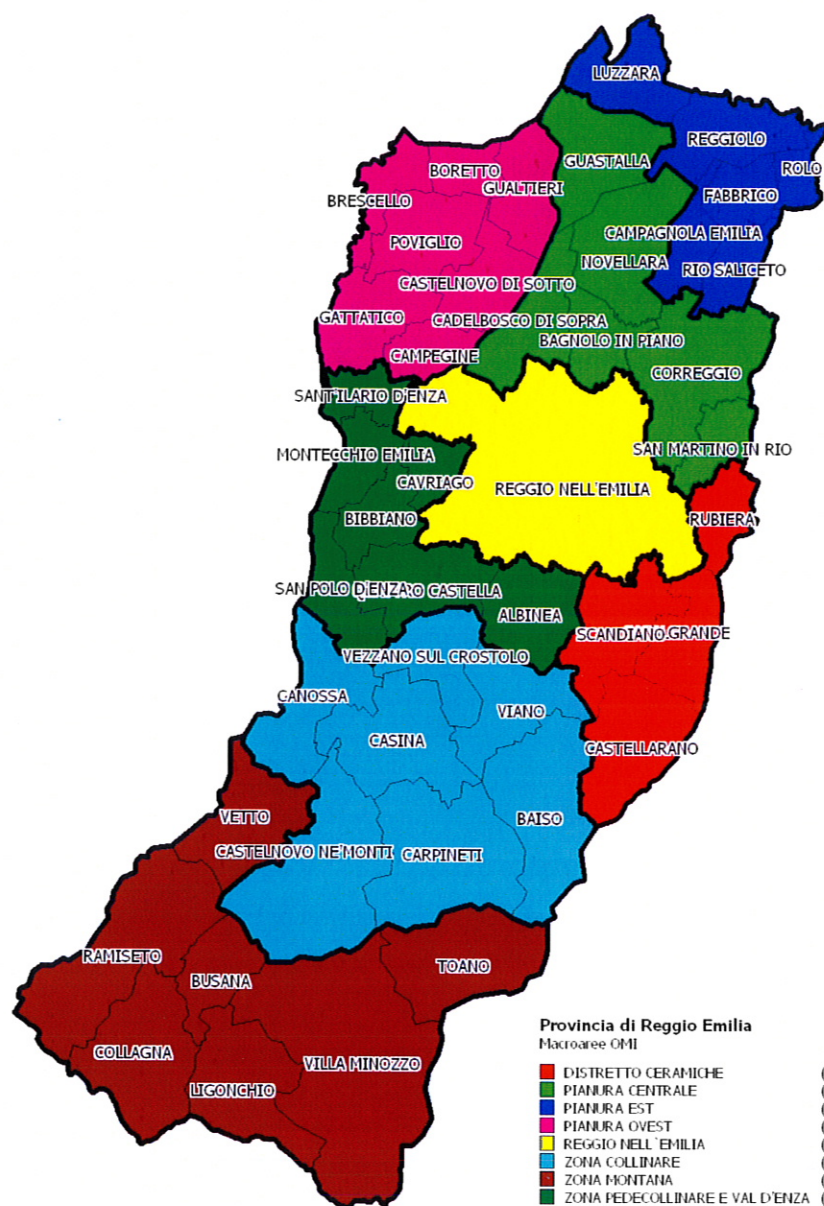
LUZZARA
REGGIOLO
ROLO
GUASTALLA
BORETTO
GUALTIERI
BRESCELLO
FABBRICO
CAMPAGNOLA EMILIA
POVIGLIO
NOVELLARA
RIO SALICETO
CASTELNOVO DI SOTTO
GATTATICO
CADELBOSCO DI SOPRA
BAGNOLO IN PIANO
CAMPEGINE
CORREGGIO
SANT'ILARIO D'ENZA
MONTECCHIO EMILIA
SAN MARTINO IN RIO
CAVRIAGO
REGGIO NELL'EMILIA
BIBBIANO
RUBIERA
SAN POLO D'ENZA
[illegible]O CASTELLA
ALBINEA
SCANDIANO
GRANDE
VEZZANO SUL CROSTOLO
CANOSSA
VIANO
CASINA
CASTELLARANO
VETTO
BAISO
CASTELNOVO NE'MONTI
CARPINETI
RAMISETO
TOANO
BUSANA
COLLAGNA
VILLA MINOZZO
LIGONCHIO

Provincia di Reggio Emilia
Macroaree OMI
DISTRETTO CERAMICHE
PIANURA CENTRALE
PIANURA EST
PIANURA OVEST
REGGIO NELL`EMILIA
ZONA COLLINARE
ZONA MONTANA
ZONA PEDECOLLINARE E VAL D'ENZA